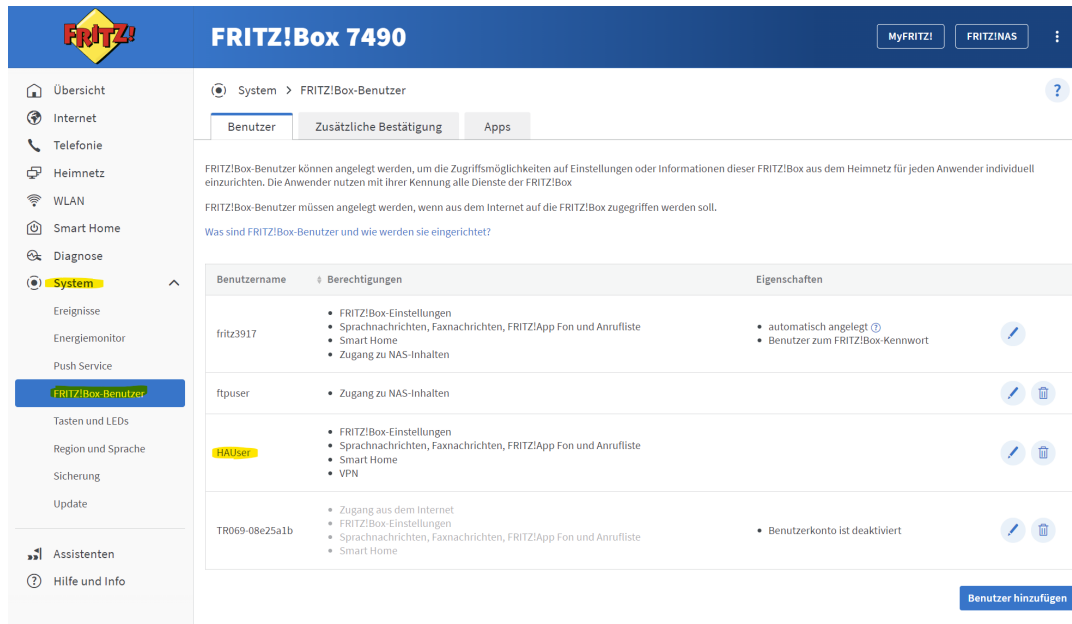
FRITZ!

FRITZ!Box 7490

MyFRITZ!

FRITZ!NAS

Übersicht
Internet
Telefonie
Heimnetz
WLAN
Smart Home
Diagnose
System
Ereignisse
Energiemonitor
Push Service
FRITZ!Box-Benutzer
Tasten und LEDs
Region und Sprache
Sicherung
Update

Assistenten
Hilfe und Info

System > FRITZ!Box-Benutzer

?

Benutzer | Zusätzliche Bestätigung | Apps

FRITZ!Box-Benutzer können angelegt werden, um die Zugriffsmöglichkeiten auf Einstellungen oder Informationen dieser FRITZ!Box aus dem Heimnetz für jeden Anwender individuell einzurichten. Die Anwender nutzen mit ihrer Kennung alle Dienste der FRITZ!Box

FRITZ!Box-Benutzer müssen angelegt werden, wenn aus dem Internet auf die FRITZ!Box zugegriffen werden soll.

Was sind FRITZ!Box-Benutzer und wie werden sie eingerichtet?

| Benutzername | Berechtigungen | Eigenschaften |
|---|---|---|
| fritz3917 | • FRITZ!Box-Einstellungen • Sprachnachrichten, Faxnachrichten, FRITZ!App Fon und Anrufliste • Smart Home • Zugang zu NAS-Inhalten | • automatisch angelegt ? • Benutzer zum FRITZ!Box-Kennwort |
| ftpuser | • Zugang zu NAS-Inhalten | |
| HAUser | • FRITZ!Box-Einstellungen • Sprachnachrichten, Faxnachrichten, FRITZ!App Fon und Anrufliste • Smart Home • VPN | |
| TR069-08e25a1b | • Zugang aus dem internet • FRITZ!Box-Einstellungen • Sprachnachrichten, Faxnachrichten, FRITZ!App Fon und Anrufliste • Smart Home | • Benutzerkonto ist deaktiviert |

Benutzer hinzufügen